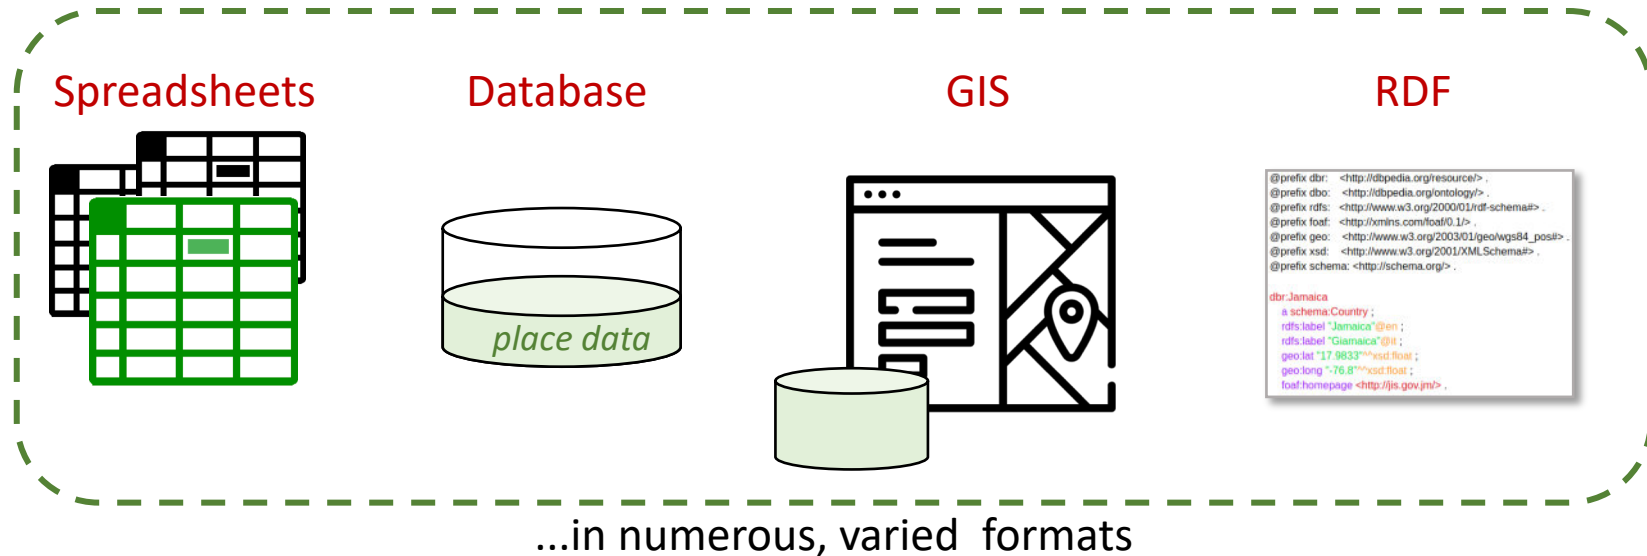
Spreadsheets

Database

place data

GIS

RDF

@prefix dbr: <http://dbpedia.org/resource/> .
@prefix dbo: <http://dbpedia.org/ontology/> .
@prefix rdfs: <http://www.w3.org/2000/01/rdf-schema#> .
@prefix foaf: <http://xmlns.com/foaf/0.1/> .
@prefix geo: <http://www.w3.org/2003/01/geo/wgs84_pos#> .
@prefix xsd: <http://www.w3.org/2001/XMLSchema#> .
@prefix schema: <http://schema.org/> .

dbr:Jamaica
a schema:Country ;
rdfs:label "Jamaica"@en ;
rdfs:label "Giamaica"@it ;
geo:lat "17.9833"^^xsd:float ;
geo:long "-76.8"^^xsd:float ;
foaf:homepage <http://jis.gov.jm/> .

...in numerous, varied formats